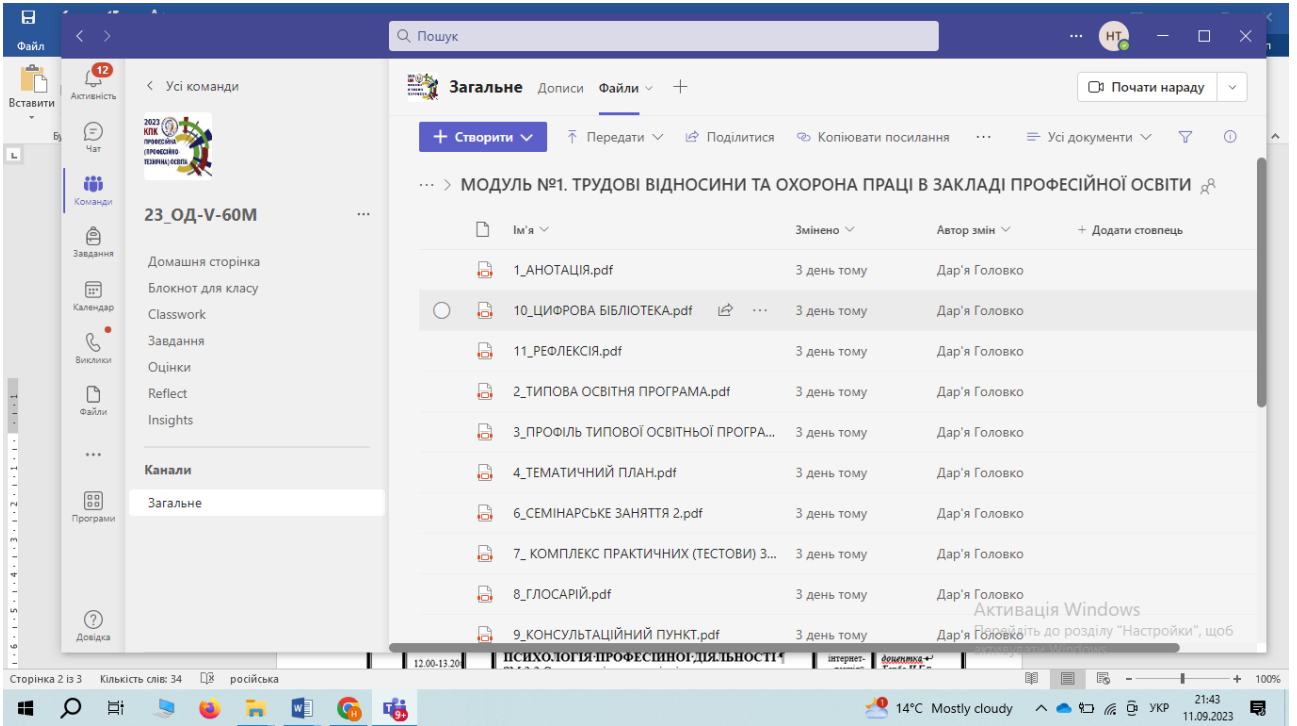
Файл

Вставити

Пошук

НТ

12
Активність

Чат

Команди

Завдання

Календар

Виклики

Файли

...

Програми

Довідка

Усі команди

2023 КЛК ПРОФЕСІЙНА (ПРОФЕСІЙНО-ТЕХНІЧНА) ОСВІТА

23_ОД-V-60М

Домашня сторінка
Блокнот для класу
Classwork
Завдання
Оцінки
Reflect
Insights

Канали

Загальне

Загальне Дописи Файли +

Почати нараду

+ Створити   Передати   Поділитися   Копіювати посилання   ...   Усі документи

... > МОДУЛЬ №1. ТРУДОВІ ВІДНОСИНИ ТА ОХОРОНА ПРАЦІ В ЗАКЛАДІ ПРОФЕСІЙНОЇ ОСВІТИ

| Ім'я | Змінено | Автор змін | + Додати стовпець |
|---|---|---|---|
| 1_АНОТАЦІЯ.pdf | 3 день тому | Дар'я Головко | |
| 10_ЦИФРОВА БІБЛІОТЕКА.pdf | 3 день тому | Дар'я Головко | |
| 11_РЕФЛЕКСІЯ.pdf | 3 день тому | Дар'я Головко | |
| 2_ТИПОВА ОСВІТНЯ ПРОГРАМА.pdf | 3 день тому | Дар'я Головко | |
| 3_ПРОФІЛЬ ТИПОВОЇ ОСВІТНЬОЇ ПРОГРА... | 3 день тому | Дар'я Головко | |
| 4_ТЕМАТИЧНИЙ ПЛАН.pdf | 3 день тому | Дар'я Головко | |
| 6_СЕМІНАРСЬКЕ ЗАНЯТТЯ 2.pdf | 3 день тому | Дар'я Головко | |
| 7_ КОМПЛЕКС ПРАКТИЧНИХ (ТЕСТОВИ) З... | 3 день тому | Дар'я Головко | |
| 8_ГЛОСАРІЙ.pdf | 3 день тому | Дар'я Головко | |
| 9_КОНСУЛЬТАЦІЙНИЙ ПУНКТ.pdf | 3 день тому | Дар'я Головко | |

Активація Windows
Перейдіть до розділу "Настройки", щоб активувати Windows.

12.00-13.20 ПСИХОЛОГІЯ ПРОФЕСІЙНОЇ ДІЯЛЬНОСТІ інтернет- доцентка

Сторінка 2 із 3   Кількість слів: 34   російська   100%

14°C Mostly cloudy   УКР   21:43 11.09.2023